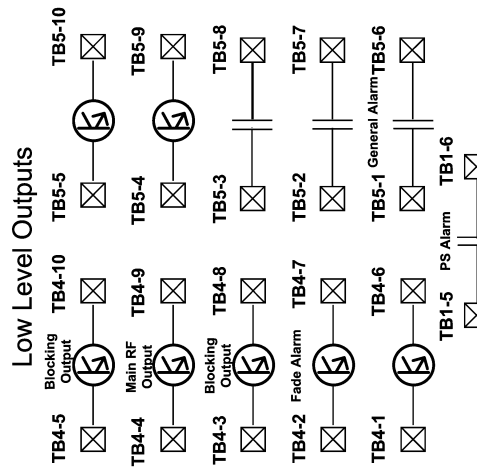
Low Level Outputs

TB4-5
Blocking Output
TB4-10

TB4-4
Main RF Output
TB4-9

TB4-3
Blocking Output
TB4-8

TB4-2
Fade Alarm
TB4-7

TB4-1
TB4-6

TB1-5
PS Alarm
TB1-6

TB5-5
TB5-10

TB5-4
TB5-9

TB5-3
TB5-8

TB5-2
TB5-7

TB5-1
General Alarm
TB5-6